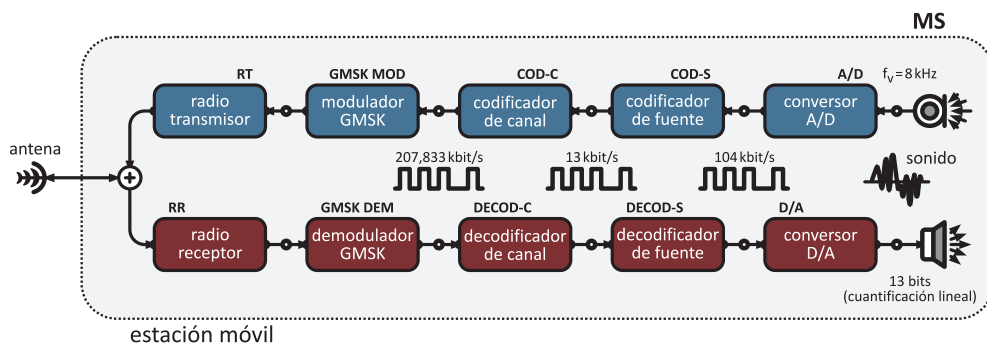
MS

RT
radio transmisor

GMSK MOD
modulador GMSK

COD-C
codificador de canal

COD-S
codificador de fuente

A/D
conversor A/D

$f_v = 8$ kHz

antena

207,833 kbit/s

13 kbit/s

104 kbit/s

sonido

RR
radio receptor

GMSK DEM
demodulador GMSK

DECOD-C
decodificador de canal

DECOD-S
decodificador de fuente

D/A
conversor D/A

13 bits
(cuantificación lineal)

estación móvil